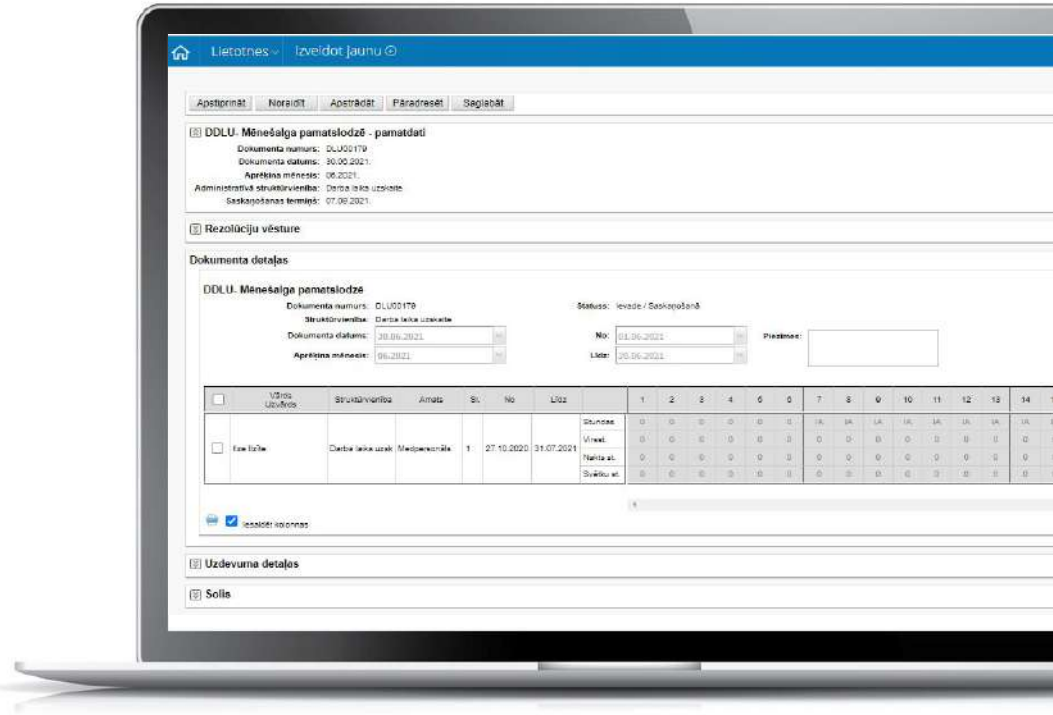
Lietotnes ∨ Izveidot jaunu ⊕

Apstiprināt Noraidīt Apstrādāt Pāradresēt Saglabāt

DDLU- Mēnešalga pamatslodzē - pamatdati

Dokumenta numurs: DLU00179
Dokumenta datums: 30.06.2021.
Aprēķina mēnesis: 06.2021.
Administratīvā struktūrvienība: Darba laika uzskaite
Saskaņošanas termiņš: 07.06.2021.

Rezolūciju vēsture

Dokumenta detaļas

DDLU- Mēnešalga pamatslodzē

Dokumenta numurs: DLU00179
Statuss: Ievade / Saskaņošanā
Struktūrvienība: Darba laika uzskaite
Dokumenta datums: 30.06.2021
No: 01.06.2021
Piezīmes:
Aprēķina mēnesis: 06.2021
Līdz: 30.06.2021

| | Vārds Uzvārds | Struktūrvienība | Amats | St. | No | Līdz | | 1 | 2 | 3 | 4 | 5 | 6 | 7 | 8 | 9 | 10 | 11 | 12 | 13 | 14 |
|---|---|---|---|---|---|---|---|---|---|---|---|---|---|---|---|---|---|---|---|---|---|
| | Ilze Ilziņa | Darba laika uzsk | Medpersonāls | 1 | 27.10.2020 | 31.07.2021 | Stundas | 0 | 0 | 0 | 0 | 0 | 0 | IA | IA | IA | IA | IA | IA | IA | IA |
| | | | | | | | Virsst. | 0 | 0 | 0 | 0 | 0 | 0 | 0 | 0 | 0 | 0 | 0 | 0 | 0 | 0 |
| | | | | | | | Nakts st. | 0 | 0 | 0 | 0 | 0 | 0 | 0 | 0 | 0 | 0 | 0 | 0 | 0 | 0 |
| | | | | | | | Svētku st. | 0 | 0 | 0 | 0 | 0 | 0 | 0 | 0 | 0 | 0 | 0 | 0 | 0 | 0 |

Iesaldēt kolonnas

Uzdevuma detaļas

Solis